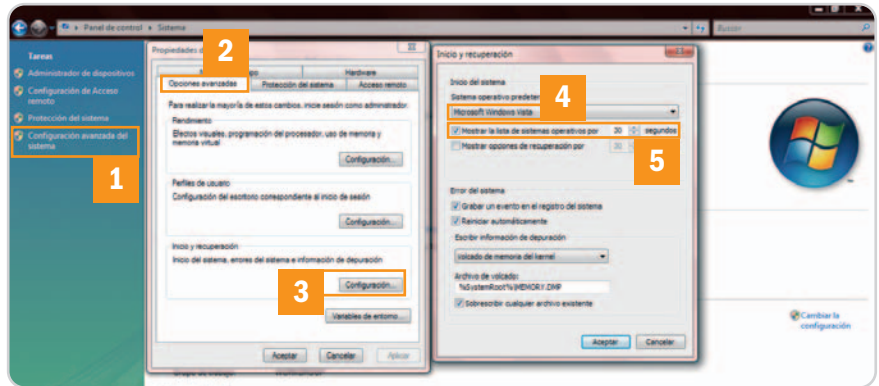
Panel de control ▸ Sistema

Buscar

Tareas

Administrador de dispositivos

Configuración de Acceso remoto

Protección del sistema

Configuración avanzada del sistema

1

Propiedades d

2

Nombre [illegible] po

Hardware

Opciones avanzadas

Protección del sistema

Acceso remoto

Para realizar la mayoría de estos cambios, inicie sesión como administrador.

Rendimiento

Efectos visuales, programación del procesador, uso de memoria y memoria virtual

Configuración...

Perfiles de usuario

Configuración del escritorio correspondiente al inicio de sesión

Configuración...

Inicio y recuperación

Inicio del sistema, errores del sistema e información de depuración

3

Configuración...

Variables de entorno...

Aceptar

Cancelar

Aplicar

Inicio y recuperación

Inicio del sistema

Sistema operativo predete

4

Microsoft Windows Vista

Mostrar la lista de sistemas operativos por 30 segundos

Mostrar opciones de recuperación por 30

5

Error del sistema

Grabar un evento en el registro del sistema

Reiniciar automáticamente

Escribir información de depuración

volcado de memoria del kernel

Archivo de volcado:

%SystemRoot%\MEMORY.DMP

Sobrescribir cualquier archivo existente

Aceptar

Cancelar

Cambiar la configuración